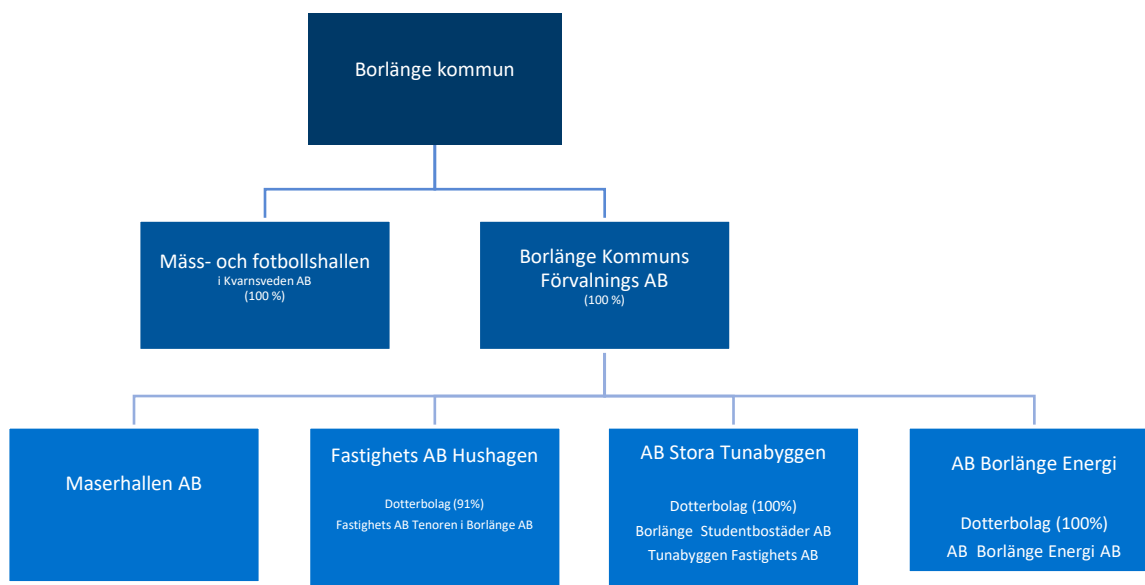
Borlänge kommun

Mäss- och fotbollshallen
i Kvarnsveden AB
(100 %)

Borlänge Kommuns Förvalnings AB
(100 %)

Maserhallen AB

Fastighets AB Hushagen

Dotterbolag (91%)
Fastighets AB Tenoren i Borlänge AB

AB Stora Tunabyggen

Dotterbolag (100%)
Borlänge Studentbostäder AB
Tunabyggen Fastighets AB

AB Borlänge Energi

Dotterbolag (100%)
AB Borlänge Energi AB